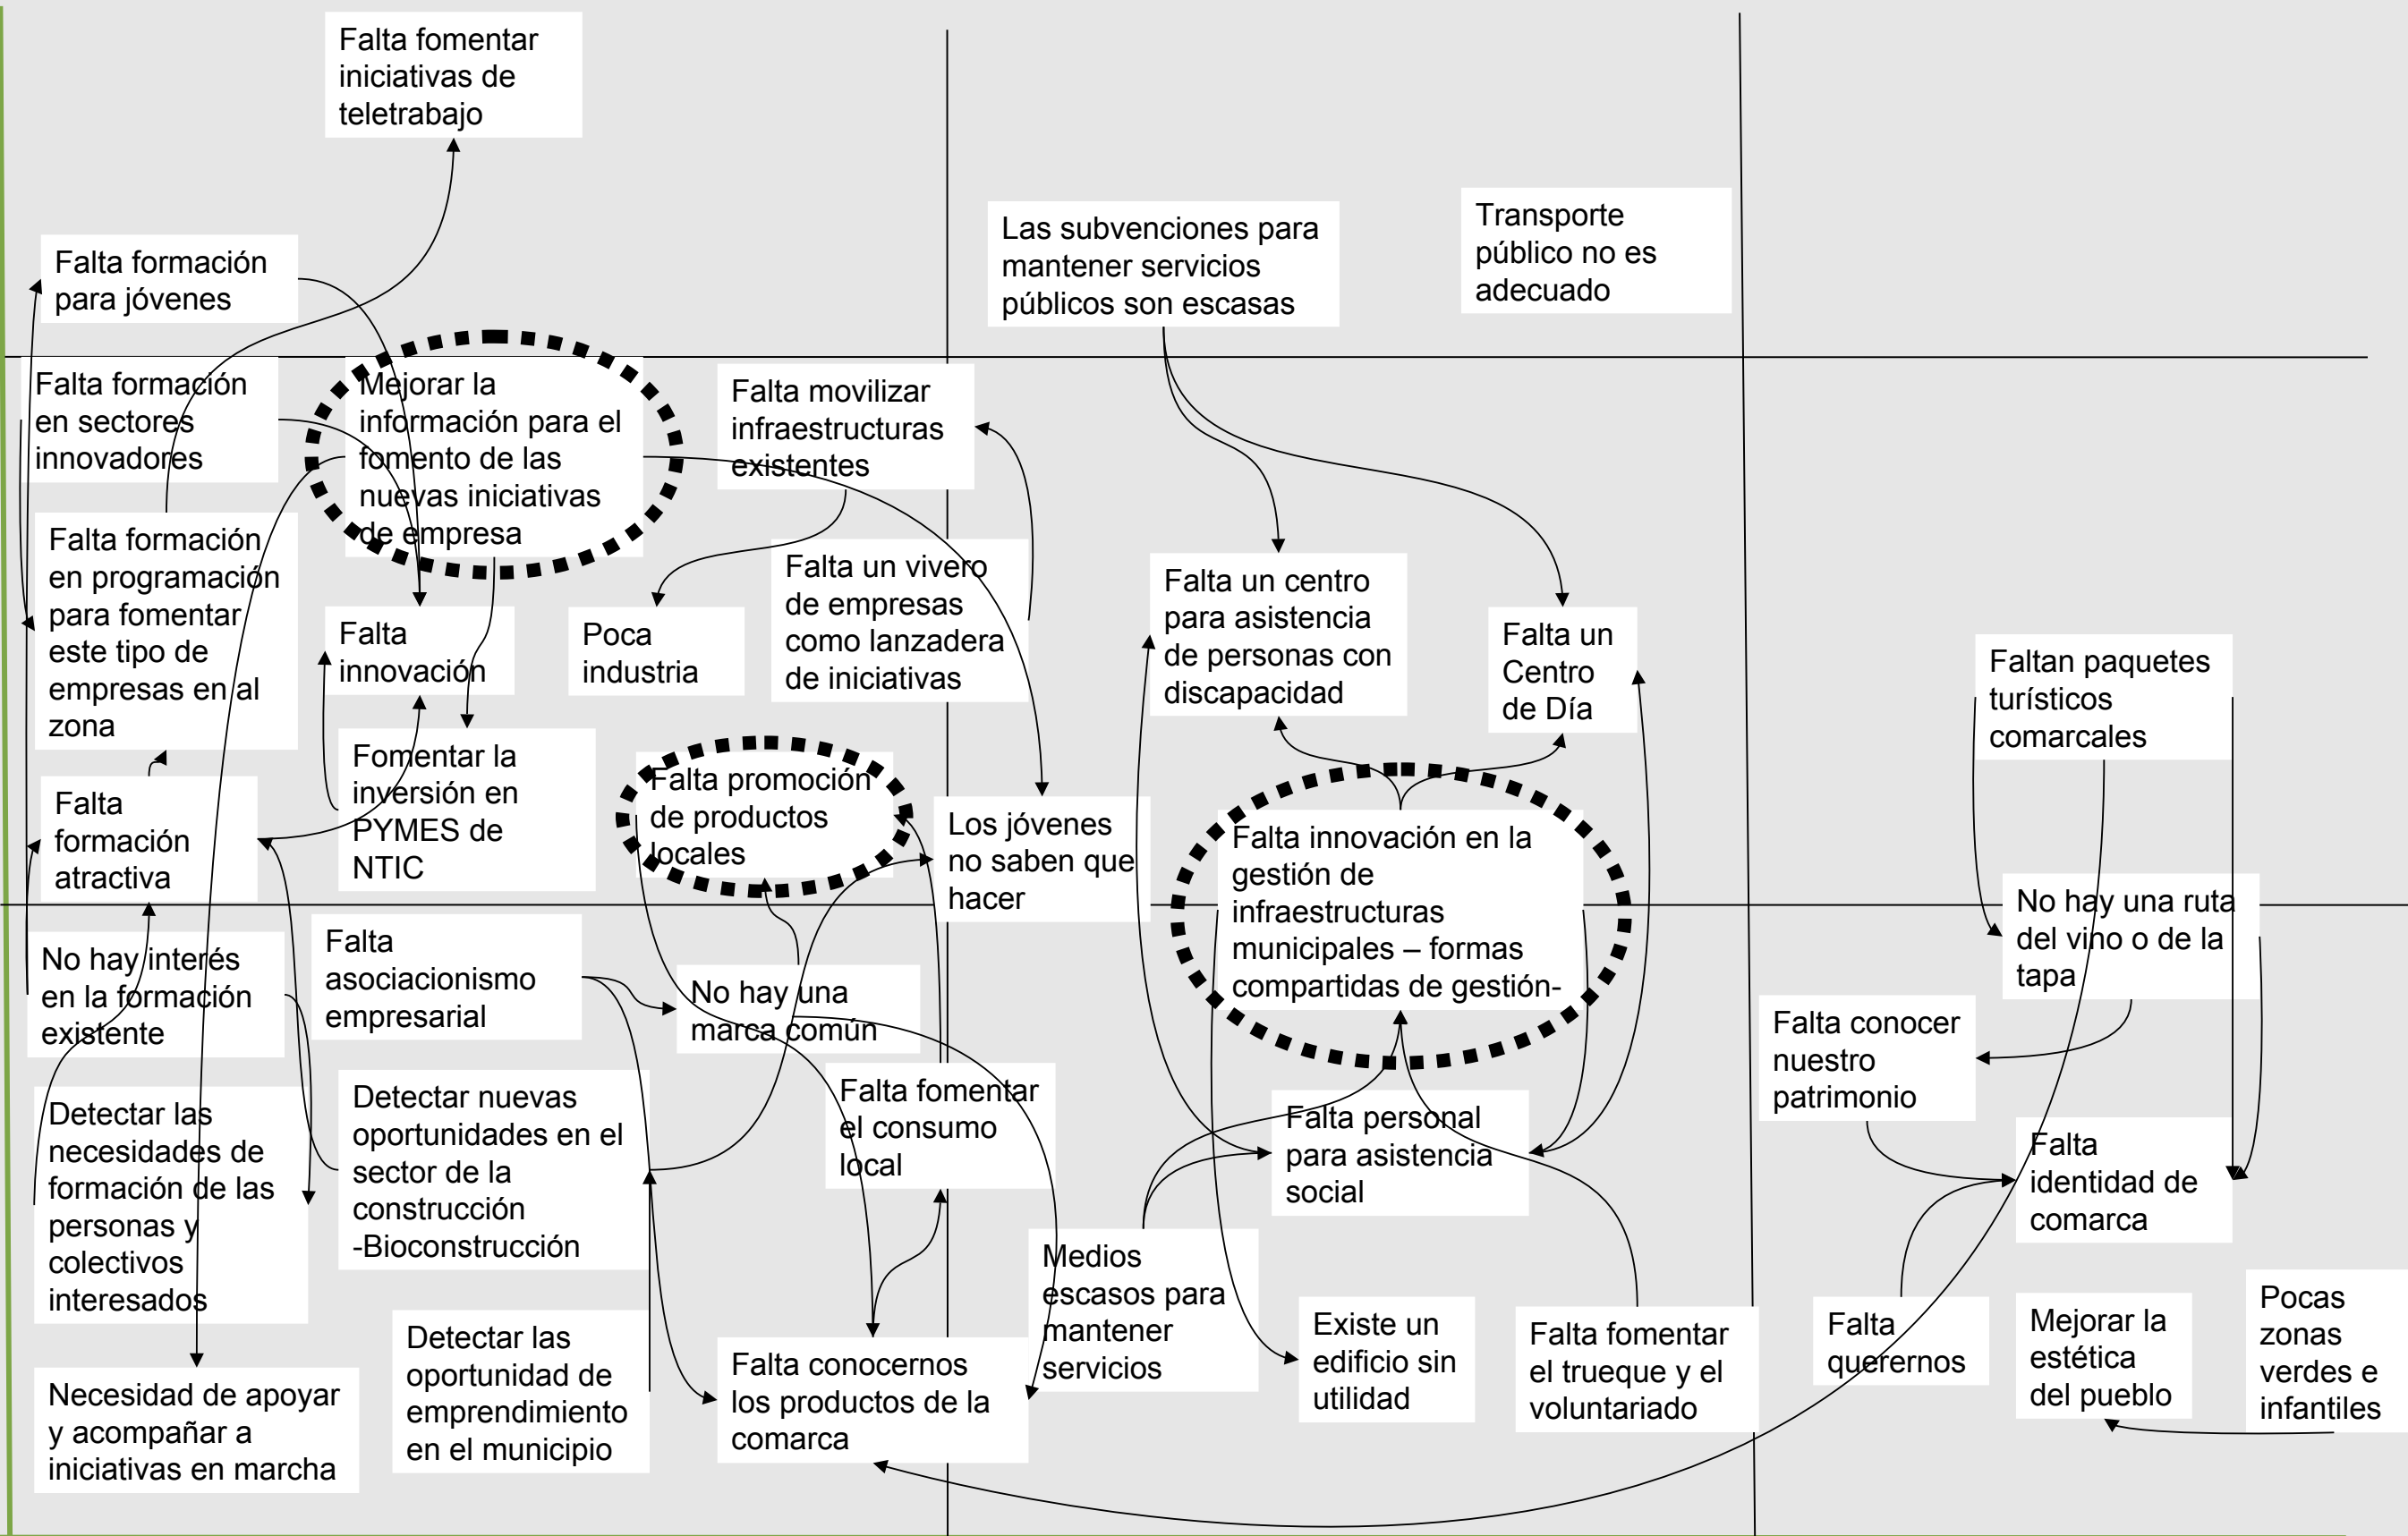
Falta fomentar iniciativas de teletrabajo

Falta formación para jóvenes

Las subvenciones para mantener servicios públicos son escasas

Transporte público no es adecuado

Falta formación en sectores innovadores

Mejorar la información para el fomento de las nuevas iniciativas de empresa

Falta movilizar infraestructuras existentes

Falta formación en programación para fomentar este tipo de empresas en al zona

Falta innovación

Poca industria

Falta un vivero de empresas como lanzadera de iniciativas

Falta un centro para asistencia de personas con discapacidad

Falta un Centro de Día

Faltan paquetes turísticos comarcales

Falta formación atractiva

Fomentar la inversión en PYMES de NTIC

Falta promoción de productos locales

Los jóvenes no saben que hacer

Falta innovación en la gestión de infraestructuras municipales – formas compartidas de gestión-

No hay una ruta del vino o de la tapa

No hay interés en la formación existente

Falta asociacionismo empresarial

No hay una marca común

Falta conocer nuestro patrimonio

Detectar las necesidades de formación de las personas y colectivos interesados

Detectar nuevas oportunidades en el sector de la construcción -Bioconstrucción

Falta fomentar el consumo local

Falta personal para asistencia social

Falta identidad de comarca

Medios escasos para mantener servicios

Existe un edificio sin utilidad

Falta fomentar el trueque y el voluntariado

Falta querernos

Mejorar la estética del pueblo

Pocas zonas verdes e infantiles

Detectar las oportunidad de emprendimiento en el municipio

Falta conocernos los productos de la comarca

Necesidad de apoyar y acompañar a iniciativas en marcha